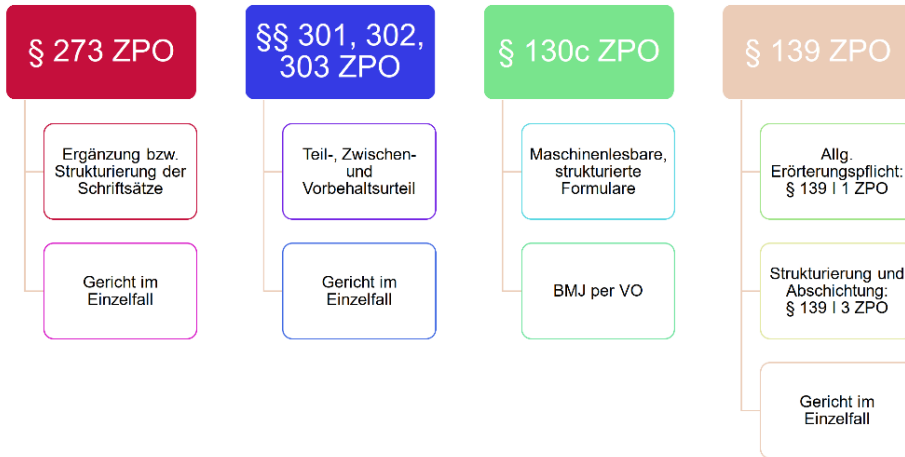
§ 273 ZPO

Ergänzung bzw. Strukturierung der Schriftsätze

Gericht im Einzelfall

§§ 301, 302, 303 ZPO

Teil-, Zwischen- und Vorbehaltsurteil

Gericht im Einzelfall

§ 130c ZPO

Maschinenlesbare, strukturierte Formulare

BMJ per VO

§ 139 ZPO

Allg. Erörterungspflicht: § 139 I 1 ZPO

Strukturierung und Abschichtung: § 139 I 3 ZPO

Gericht im Einzelfall